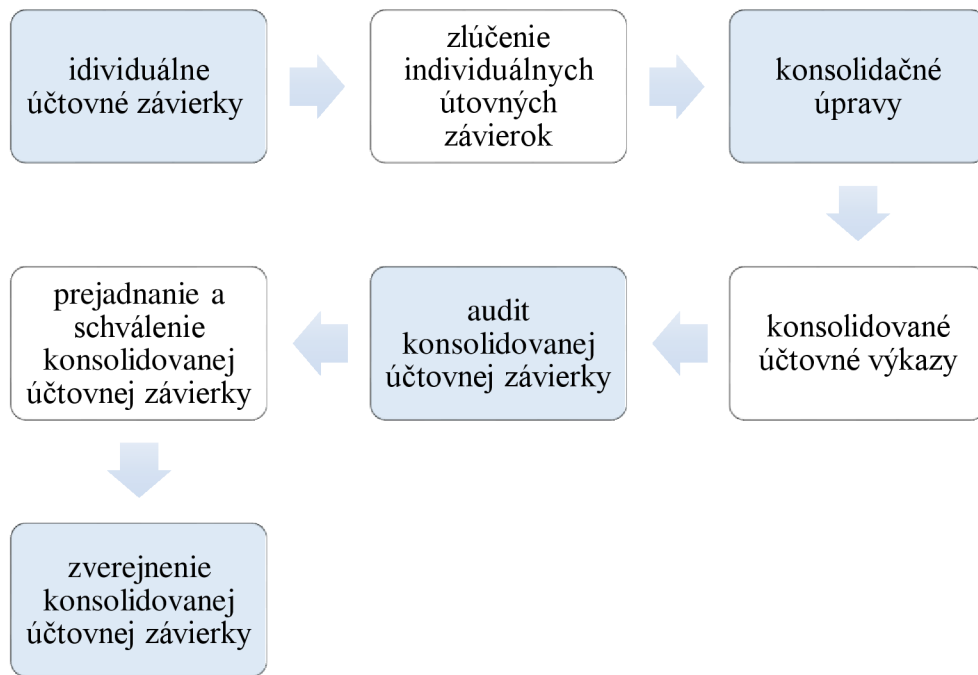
idividuálne účtovné závierky

zlúčenie individuálnych útovných závierok

konsolidačné úpravy

konsolidované účtovné výkazy

audit konsolidovanej účtovnej závierky

prejadnanie a schválenie konsolidovanej účtovnej závierky

zverejnenie konsolidovanej účtovnej závierky